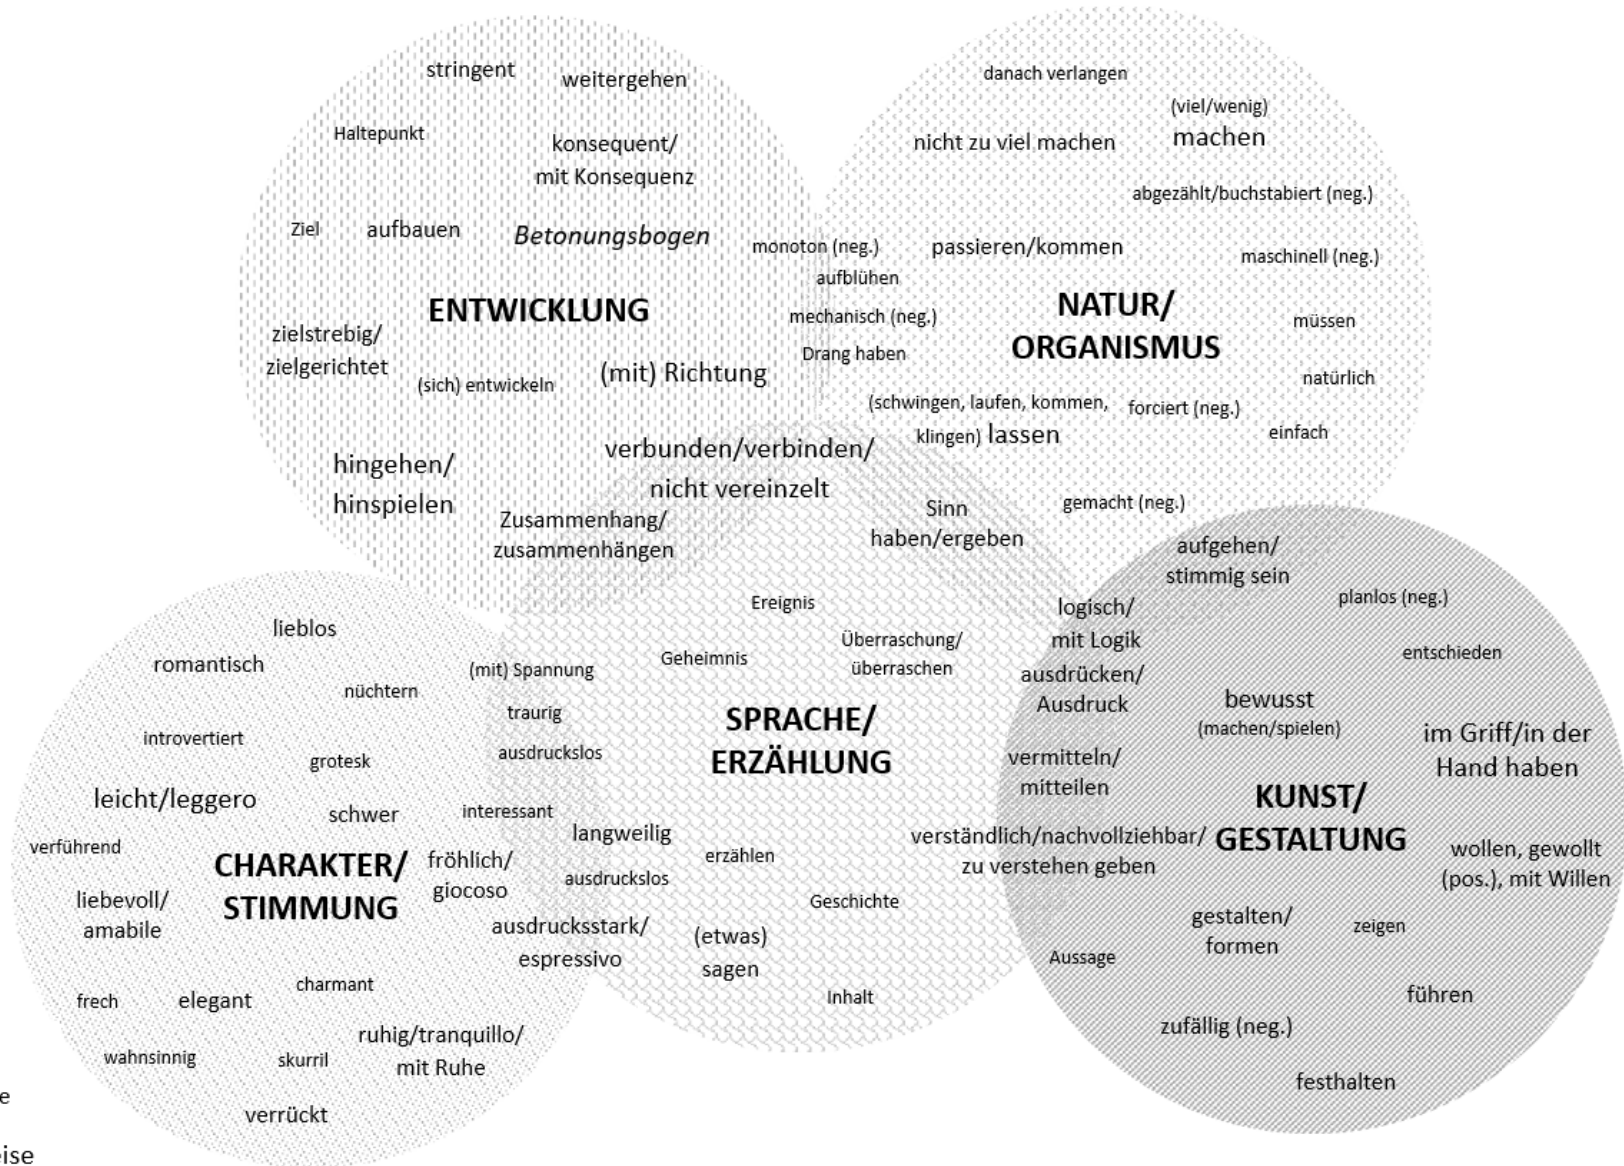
stringent
weitergehen
Haltepunkt
konsequent/ mit Konsequenz
Ziel
aufbauen
Betonungsbogen
ENTWICKLUNG
zielstrebig/ zielgerichtet
(sich) entwickeln
(mit) Richtung
hingehen/ hinspielen
verbunden/verbinden/ nicht vereinzelt
Zusammenhang/ zusammenhängen

danach verlangen
(viel/wenig) machen
nicht zu viel machen
abgezählt/buchstabiert (neg.)
monoton (neg.)
passieren/kommen
maschinell (neg.)
aufblühen
mechanisch (neg.)
NATUR/ ORGANISMUS
müssen
Drang haben
natürlich
(schwingen, laufen, kommen, klingen) lassen
forciert (neg.)
einfach
Sinn haben/ergeben
gemacht (neg.)

aufgehen/ stimmig sein
planlos (neg.)
logisch/ mit Logik
entschieden
ausdrücken/ Ausdruck
bewusst (machen/spielen)
im Griff/in der Hand haben
vermitteln/ mitteilen
KUNST/ GESTALTUNG
verständlich/nachvollziehbar/ zu verstehen geben
wollen, gewollt (pos.), mit Willen
gestalten/ formen
zeigen
Aussage
führen
zufällig (neg.)
festhalten

Ereignis
Überraschung/ überraschen
Geheimnis
(mit) Spannung
traurig
SPRACHE/ ERZÄHLUNG
ausdruckslos
interessant
langweilig
erzählen
ausdruckslos
Geschichte
ausdrucksstark/ espressivo
(etwas) sagen
Inhalt

lieblos
romantisch
nüchtern
introvertiert
grotesk
leicht/leggero
schwer
verführend
CHARAKTER/ STIMMUNG
fröhlich/ giocoso
liebevoll/ amabile
charmant
frech
elegant
ruhig/tranquillo/ mit Ruhe
wahnsinnig
skurril
verrückt
e
eise